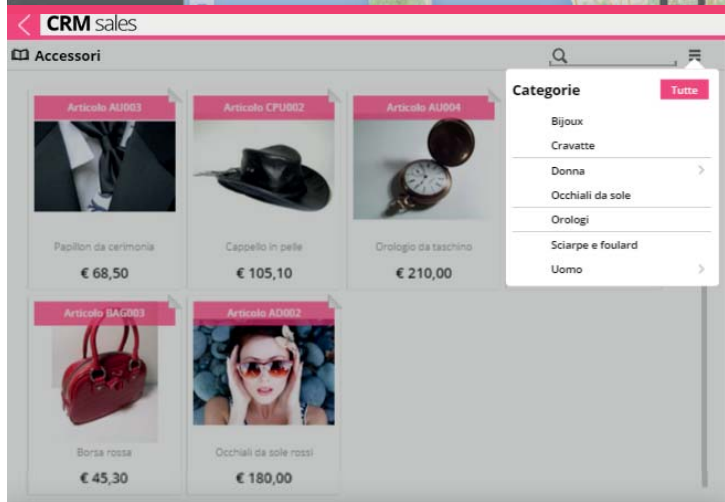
CRM sales

Accessori

Categorie
Tutte
Bijoux
Cravatte
Donna
Occhiali da sole
Orologi
Sciarpe e foulard
Uomo

Articolo AU003
Papillon da cerimonia
€ 68,50

Articolo CPU002
Cappello in pelle
€ 105,10

Articolo AU004
Orologio da taschino
€ 210,00

Articolo BAG003
Borsa rossa
€ 45,30

Articolo AD002
Occhiali da sole rossi
€ 180,00